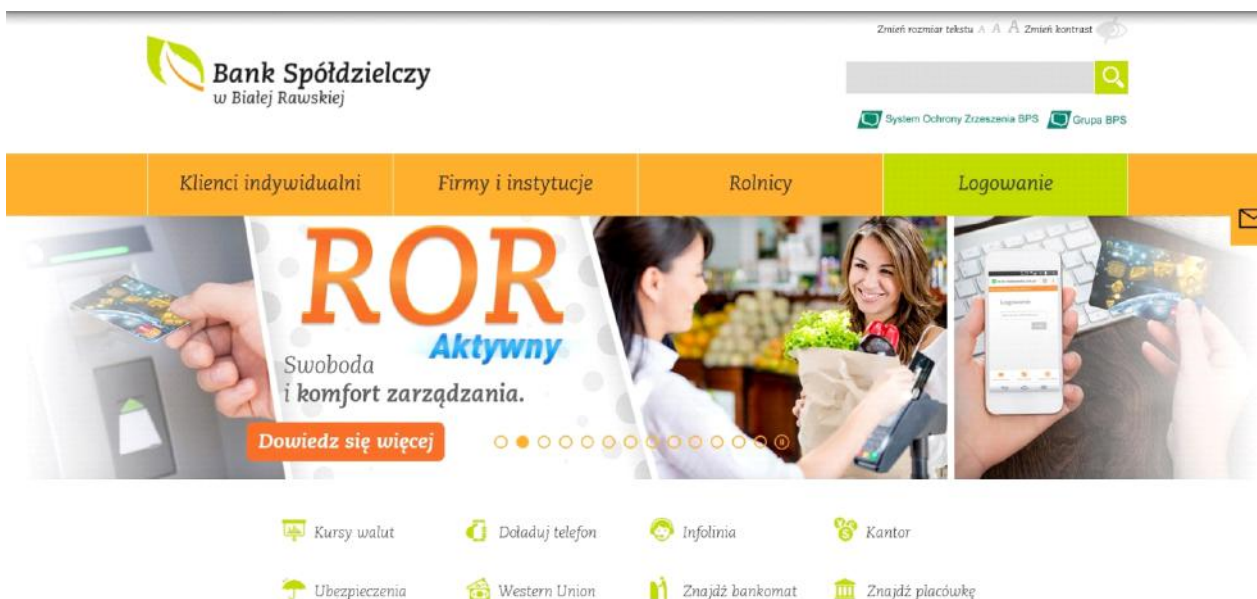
Zmień rozmiar tekstu A A A Zmień kontrast

Bank Spółdzielczy
w Białej Rawskiej

System Ochrony Zrzeszenia BPS Grupa BPS

Klienci indywidualni
Firmy i instytucje
Rolnicy
Logowanie

ROR
Aktywny
Swoboda
i komfort zarządzania.
Dowiedz się więcej

Logowanie

Kursy walut
Doładuj telefon
Infolinia
Kantor
Ubezpieczenia
Western Union
Znajdź bankomat
Znajdź placówkę